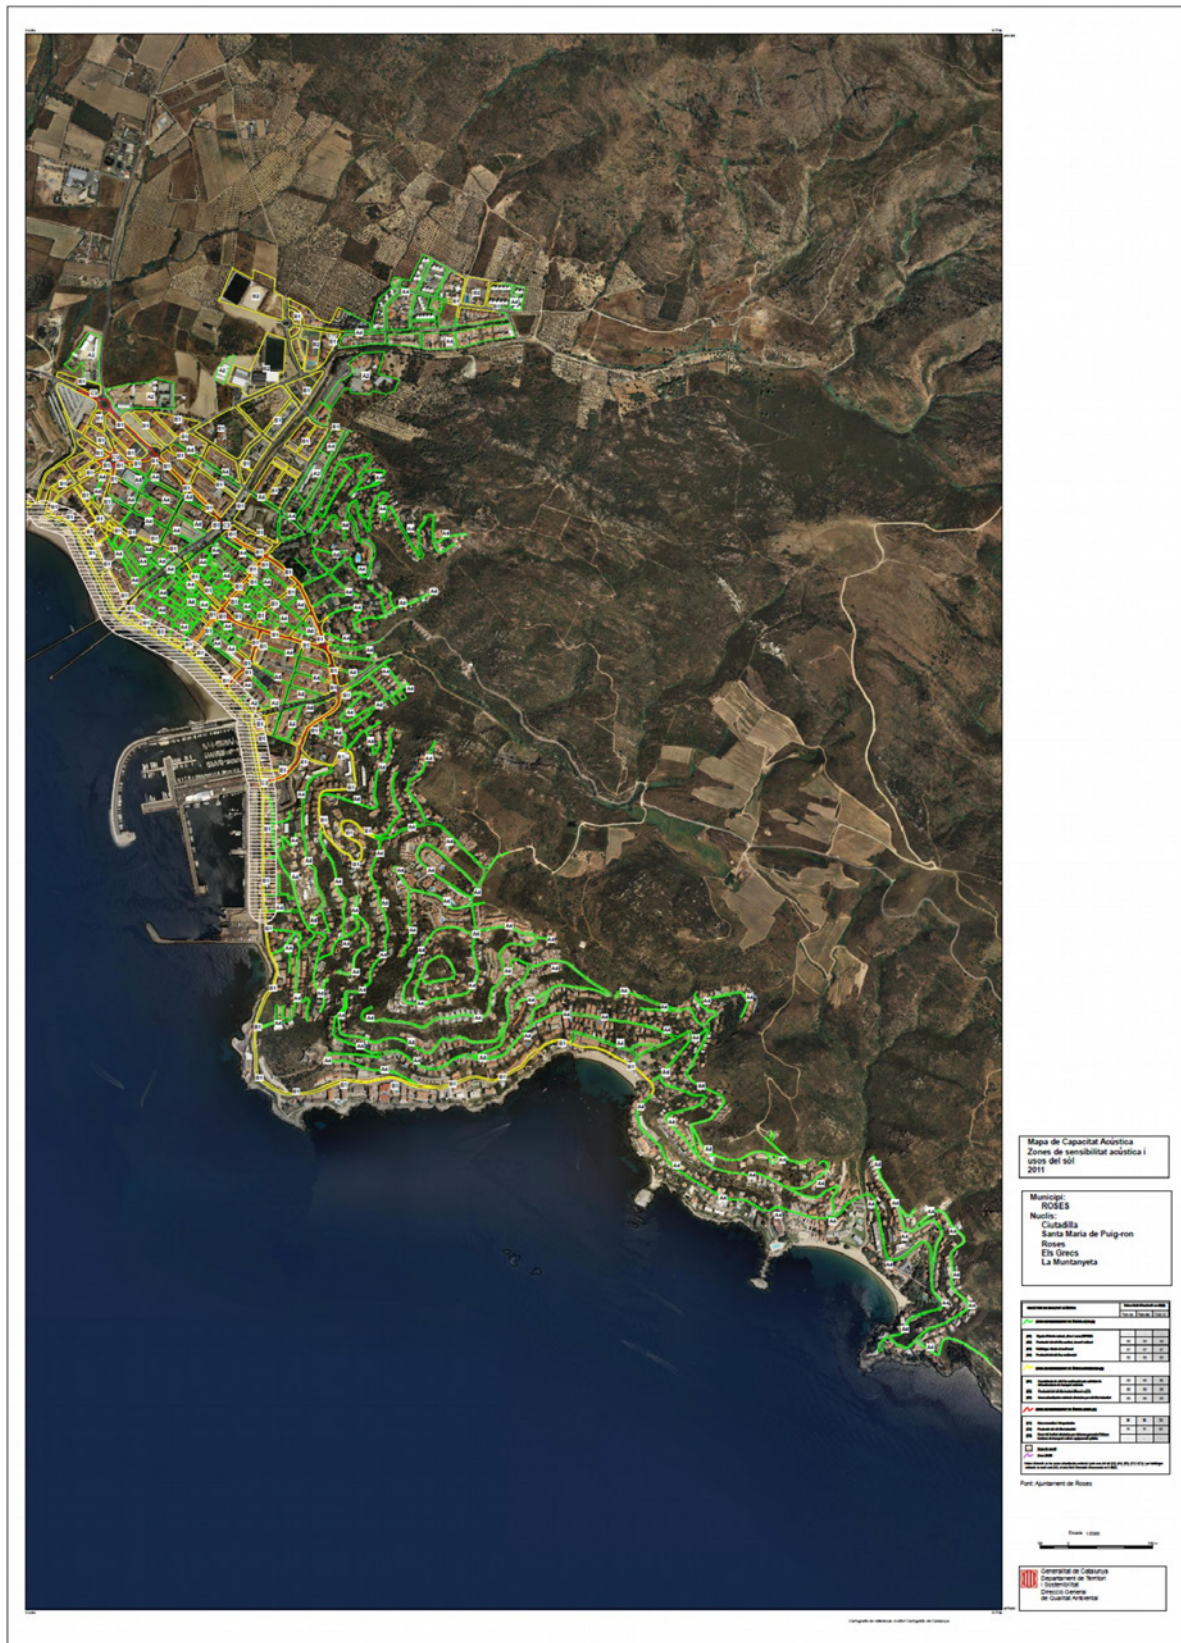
Mapa de Capacitat Acústica
Zones de sensibilitat acústica i usos del sòl
2011

Municipi:
ROSES
Nuclis:
Ciutadilla
Santa Maria de Puig-ron
Roses
Els Grecs
La Muntanyeta

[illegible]

Font: Ajuntament de Roses

Escala 1:5000

Generalitat de Catalunya
Departament de Territori i Sostenibilitat
Direcció General de Qualitat Ambiental

Cartografia de referència: Institut Cartogràfic de Catalunya